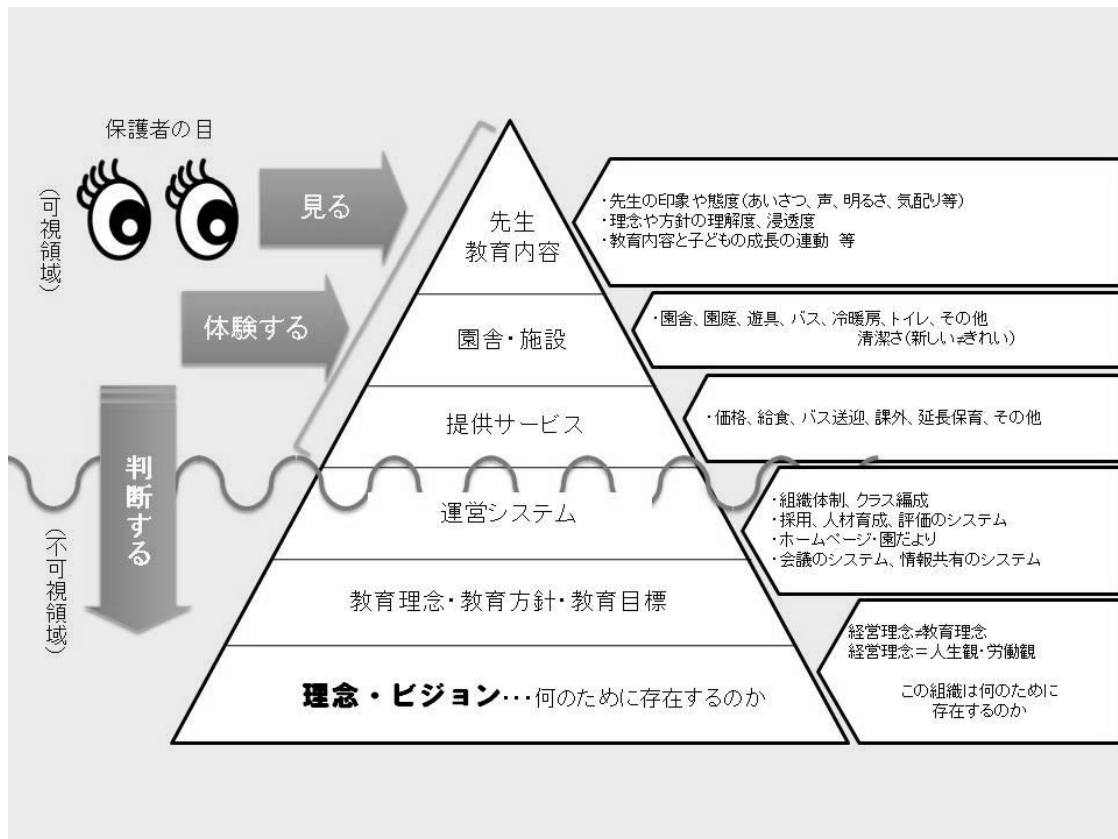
保護者の目

（可視領域）

見る

体験する

判断する

（不可視領域）

先生
教育内容

・先生の印象や態度（あいさつ、声、明るさ、気配り等）
・理念や方針の理解度、浸透度
・教育内容と子どもの成長の連動 等

園舎・施設

・園舎、園庭、遊具、バス、冷暖房、トイレ、その他
清潔さ（新しい≠きれい）

提供サービス

・価格、給食、バス送迎、課外、延長保育、その他

運営システム

・組織体制、クラス編成
・採用、人材育成、評価のシステム
・ホームページ・園だより
・会議のシステム、情報共有のシステム

教育理念・教育方針・教育目標

経営理念≠教育理念
経営理念＝人生観・労働観

理念・ビジョン…何のために存在するのか

この組織は何のために
存在するのか